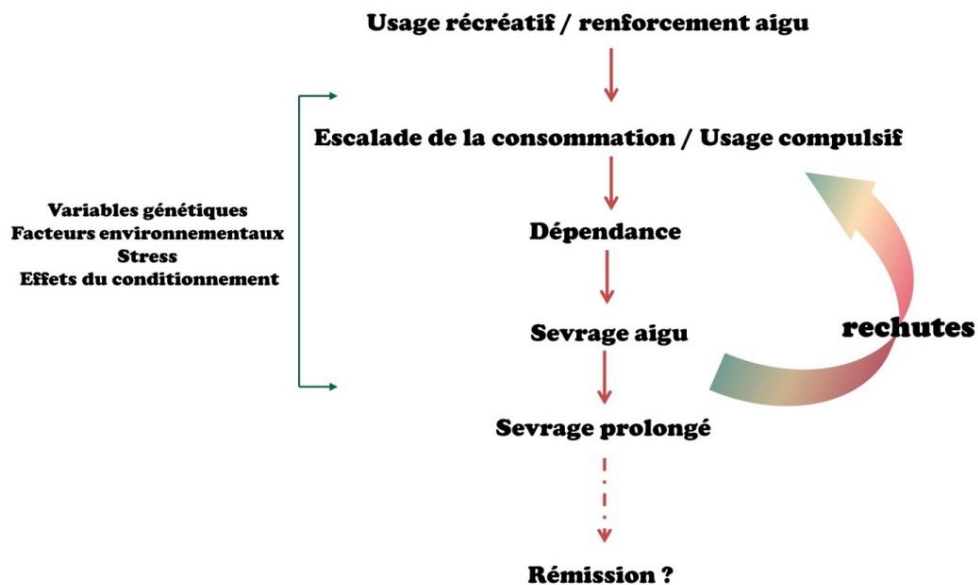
Usage récréatif / renforcement aigu

Escalade de la consommation / Usage compulsif

Variables génétiques
Facteurs environnementaux
Stress
Effets du conditionnement

Dépendance

Sevrage aigu

rechutes

Sevrage prolongé

Rémission ?